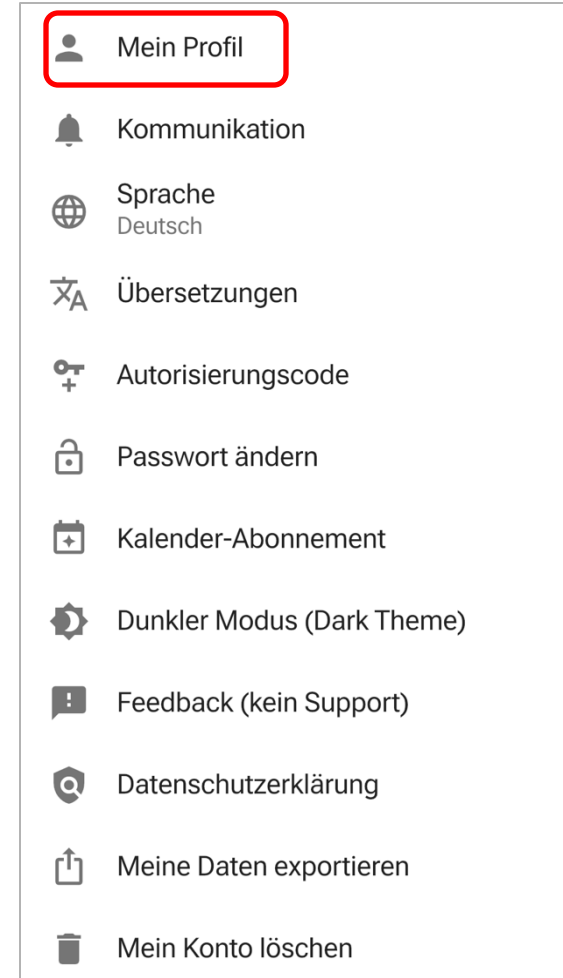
Mein Profil

Kommunikation

Sprache
Deutsch

Übersetzungen

Autorisierungscode

Passwort ändern

Kalender-Abonnement

Dunkler Modus (Dark Theme)

Feedback (kein Support)

Datenschutzerklärung

Meine Daten exportieren

Mein Konto löschen